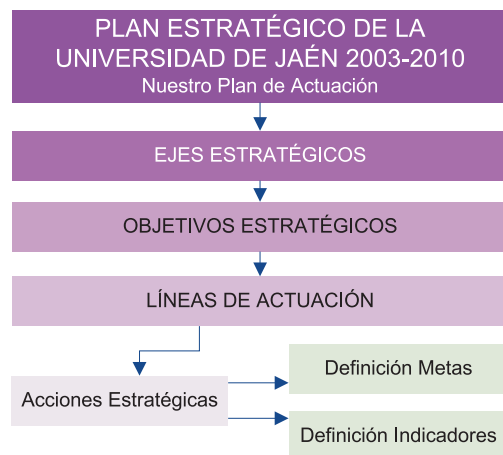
PLAN ESTRATÉGICO DE LA UNIVERSIDAD DE JAÉN 2003-2010
Nuestro Plan de Actuación

EJES ESTRATÉGICOS

OBJETIVOS ESTRATÉGICOS

LÍNEAS DE ACTUACIÓN

Acciones Estratégicas

Definición Metas

Definición Indicadores